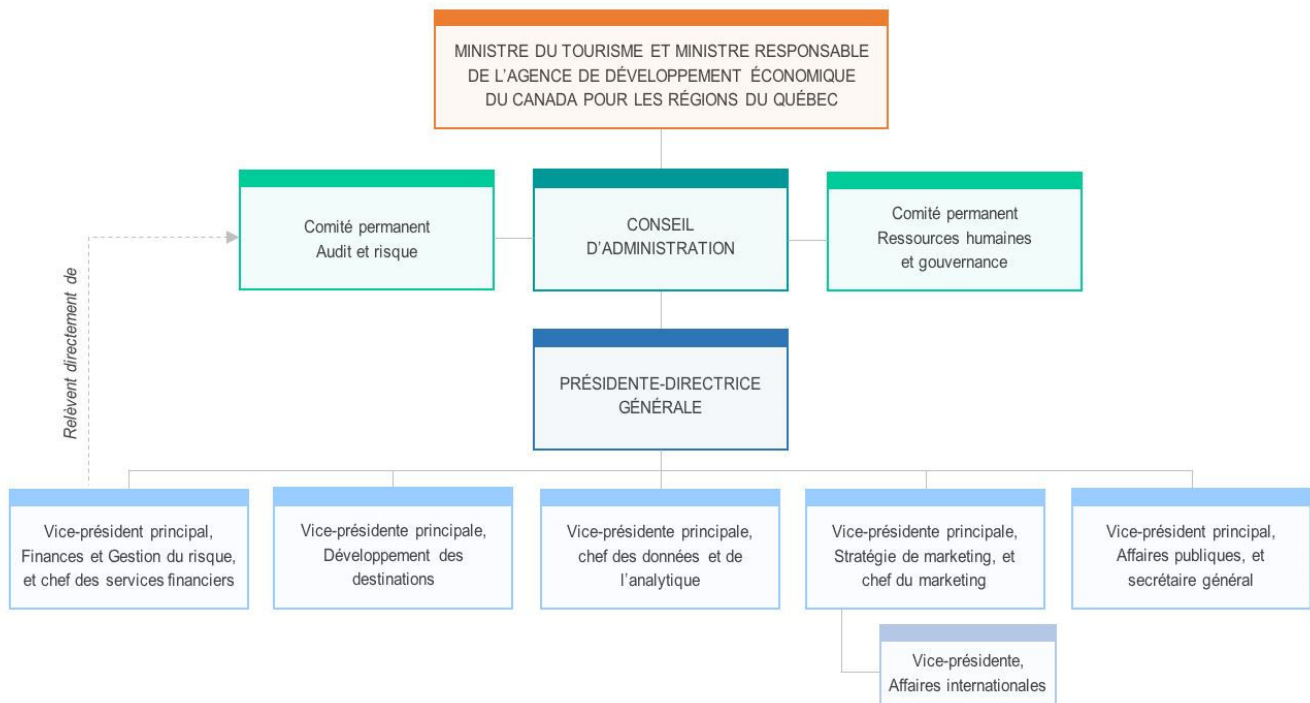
MINISTRE DU TOURISME ET MINISTRE RESPONSABLE DE L'AGENCE DE DÉVELOPPEMENT ÉCONOMIQUE DU CANADA POUR LES RÉGIONS DU QUÉBEC

Comité permanent Audit et risque

CONSEIL D'ADMINISTRATION

Comité permanent Ressources humaines et gouvernance

Relèvent directement de

PRÉSIDENTE-DIRECTRICE GÉNÉRALE

Vice-président principal, Finances et Gestion du risque, et chef des services financiers

Vice-présidente principale, Développement des destinations

Vice-présidente principale, chef des données et de l'analytique

Vice-présidente principale, Stratégie de marketing, et chef du marketing

Vice-président principal, Affaires publiques, et secrétaire général

Vice-présidente, Affaires internationales